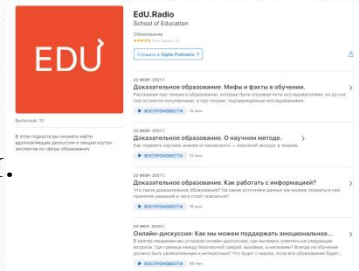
EDU

EdU.Radio
School of Education

Образование
★★★★★

Открыть в Apple Podcasts ↗

Выпусков: 10

В этом подкасте вы сможете найти вдохновляющие дискуссии и лекции крутых экспертов из сферы образования.

23 ФЕВР. 2021 Г.
Доказательное образование. Мифы и факты в обучении.
Расскажем про теории в образовании, которые были опровергнуты исследованиями, но до сих пор остаются популярными, и про теории, подтвержденные исследованиями.
▶ ВОСПРОИЗВЕСТИ 18 мин

23 ФЕВР. 2021 Г.
Доказательное образование. О научном методе.
Поговорим о том, что такое научное знание и научный метод, — краткий экскурс в теорию.
▶ ВОСПРОИЗВЕСТИ 17 мин

23 ФЕВР. 2021 Г.
Доказательное образование. Как работать с информацией?
Что такое «доказательное образование»? Как научный подход может помочь отвечать на практические вопросы и что стоит знать?
▶ ВОСПРОИЗВЕСТИ 18 мин

26 ФЕВР. 2021 Г.
Онлайн-дискуссия: Как мы можем поддержать эмоционально...
В разгар пандемии мы устроили онлайн-дискуссию, где пытались ответить на следующие вопросы. Как помочь детям... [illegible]
▶ ВОСПРОИЗВЕСТИ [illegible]